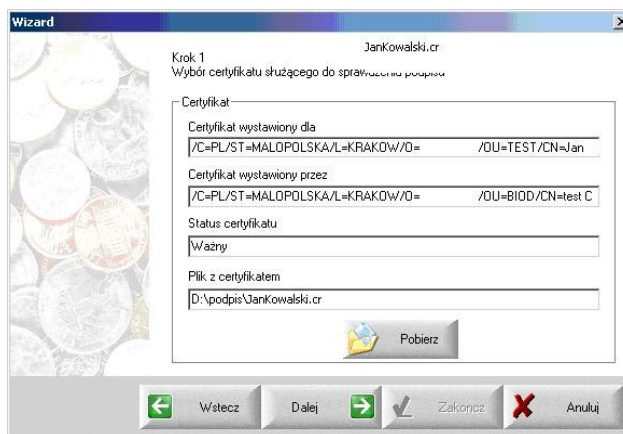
Wizard

×

JanKowalski.cr

Krok 1
Wybór certyfikatu służącego do spraw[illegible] podpisu

Certyfikat

Certyfikat wystawiony dla

/C=PL/ST=MALOPOLSKA/L=KRAKOW/O= /OU=TEST/CN=Jan

Certyfikat wystawiony przez

/C=PL/ST=MALOPOLSKA/L=KRAKOW/O= /OU=BIOD/CN=test C

Status certyfikatu

Ważny

Plik z certyfikatem

D:\podpis\JanKowalski.cr

Pobierz

Wstecz

Dalej

Zakończ

Anuluj